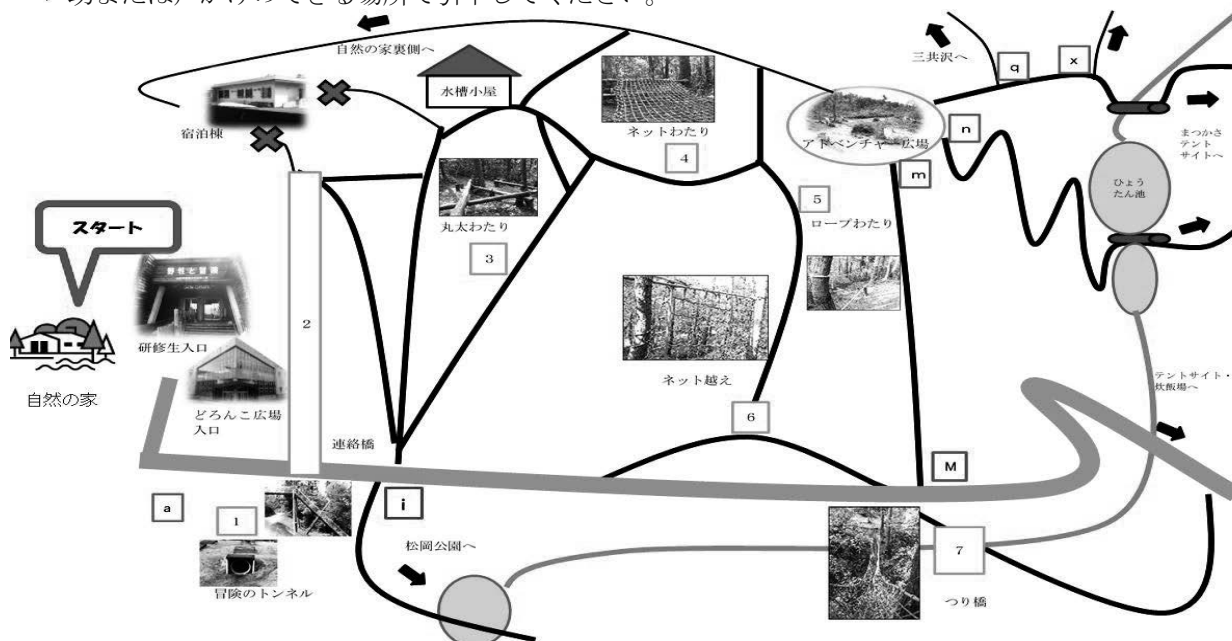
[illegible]

自然の家裏側へ

水槽小屋

三共沢へ

q

x

宿泊棟

ネットわたり

アドベンチャー広場

n

まつかさテントサイトへ

4

m

ひょうたん池

丸太わたり

5

ロープわたり

スタート

3

2

研修生入口

自然の家

どろんこ広場入口

ネット越え

テントサイト・炊飯場へ

連絡橋

6

M

a

i

1

7

松岡公園へ

冒険のトンネル

つり橋